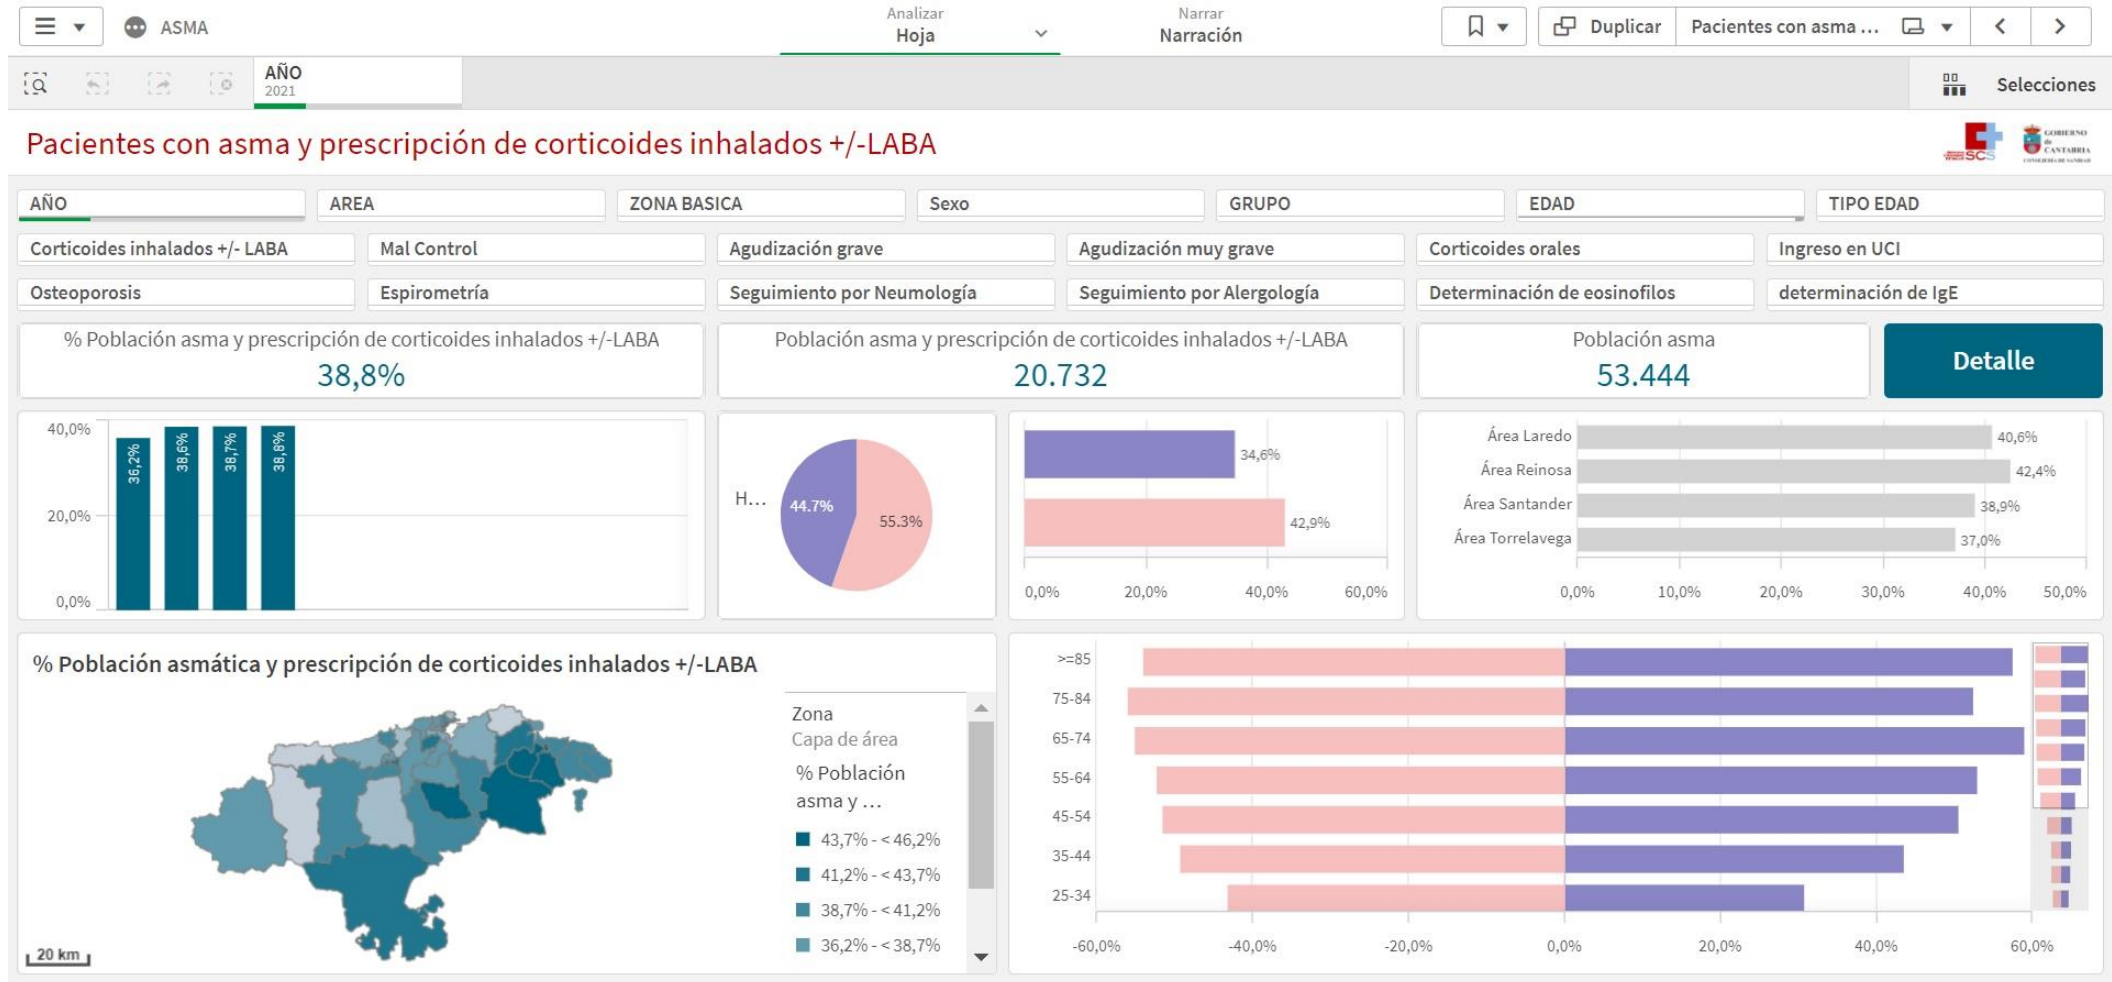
ASMA

Analizar
Hoja

Narrar
Narración

Duplicar
Pacientes con asma ...

AÑO
2021

Selecciones

Pacientes con asma y prescripción de corticoides inhalados +/-LABA

SCS

GOBIERNO de CANTABRIA

AÑO
AREA
ZONA BASICA
Sexo
GRUPO
EDAD
TIPO EDAD
Corticoides inhalados +/- LABA
Mal Control
Agudización grave
Agudización muy grave
Corticoides orales
Ingreso en UCI
Osteoporosis
Espirometría
Seguimiento por Neumología
Seguimiento por Alergología
Determinación de eosinofilos
determinación de IgE

% Población asma y prescripción de corticoides inhalados +/-LABA
38,8%

Población asma y prescripción de corticoides inhalados +/-LABA
20.732

Población asma
53.444

Detalle

40,0%
20,0%
0,0%
36,2%
38,6%
38,7%
38,8%

H...
44.7%
55.3%

34,6%
42,9%
0,0%
20,0%
40,0%
60,0%

Área Laredo
Área Reinosa
Área Santander
Área Torrelavega
40,6%
42,4%
38,9%
37,0%
0,0%
10,0%
20,0%
30,0%
40,0%
50,0%

% Población asmática y prescripción de corticoides inhalados +/-LABA

Zona
Capa de área
% Población asma y ...
43,7% - < 46,2%
41,2% - < 43,7%
38,7% - < 41,2%
36,2% - < 38,7%

20 km

>=85
75-84
65-74
55-64
45-54
35-44
25-34
-60,0%
-40,0%
-20,0%
0,0%
20,0%
40,0%
60,0%